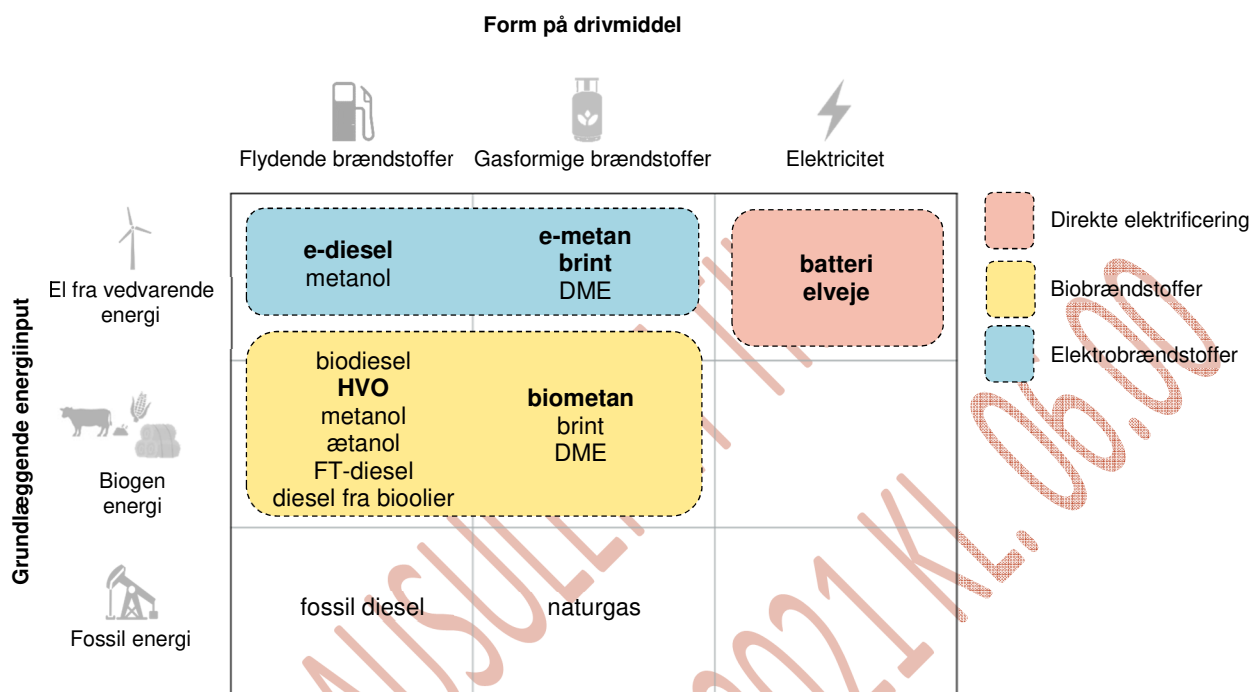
Form på drivmiddel

Flydende brændstoffer
Gasformige brændstoffer
Elektricitet

Grundlæggende energiinput

El fra vedvarende energi

e-diesel
metanol

e-metan
brint
DME

batteri
elveje

Biogen energi

biodiesel
HVO
metanol
ætanol
FT-diesel
diesel fra bioolier

biometan
brint
DME

Fossil energi

fossil diesel
naturgas

Direkte elektrificering
Biobrændstoffer
Elektrobrændstoffer

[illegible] 2021 KL. 06.00